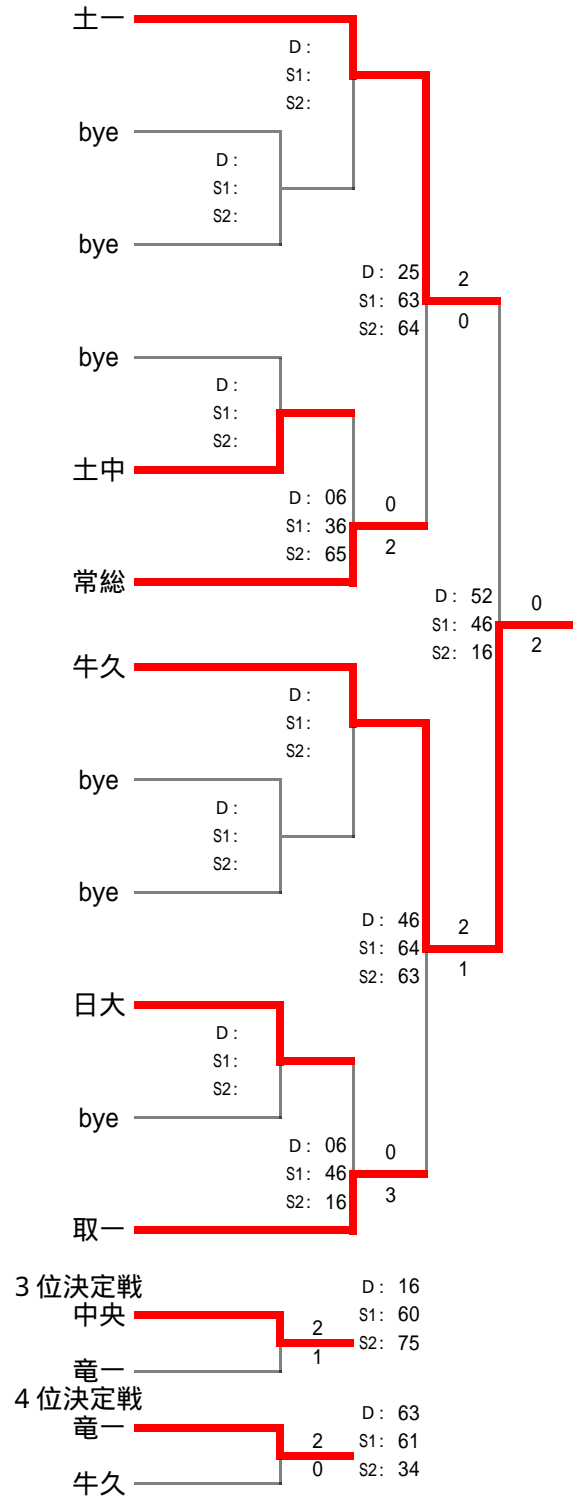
土一
D：
S1：
S2：
bye
D：
S1：
S2：
bye
D：25
S1：63
S2：64
2
0
bye
D：
S1：
S2：
土中
D：06
S1：36
S2：65
0
2
常総
D：52
S1：46
S2：16
0
2
牛久
D：
S1：
S2：
bye
D：
S1：
S2：
bye
D：46
S1：64
S2：63
2
1
日大
D：
S1：
S2：
bye
D：06
S1：46
S2：16
0
3
取一

3 位決定戦
中央
D：16
S1：60
S2：75
2
1
竜一

4 位決定戦
竜一
D：63
S1：61
S2：34
2
0
牛久